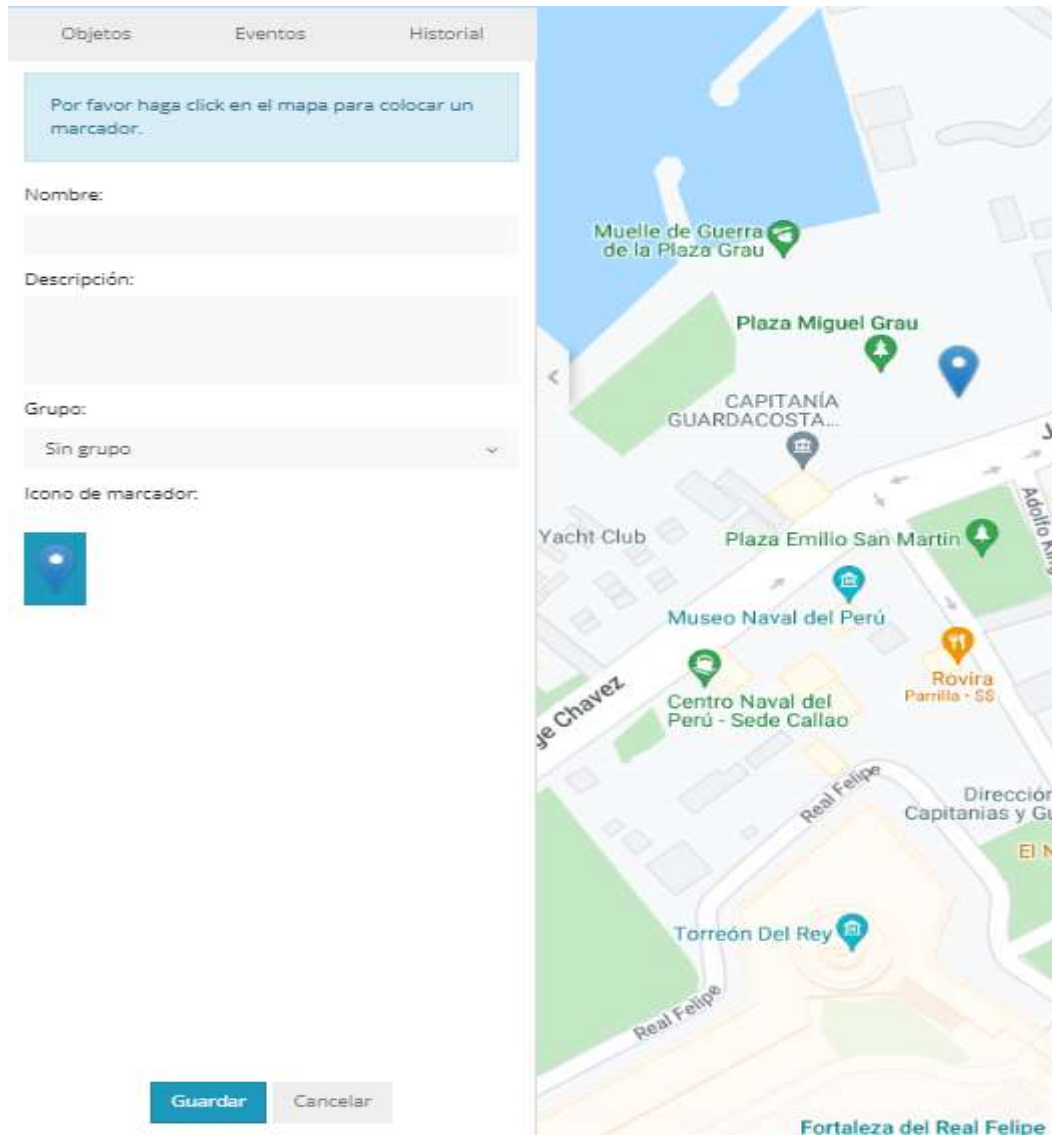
Objetos Eventos Historial

Por favor haga click en el mapa para colocar un marcador.

Nombre:

Descripción:

Grupo:

Sin grupo

Icono de marcador:

Guardar Cancelar

Muelle de Guerra de la Plaza Grau

Plaza Miguel Grau

CAPITANÍA GUARDACOSTA...

Yacht Club

Plaza Emilio San Martin

Adolfo Ki

Museo Naval del Perú

Rovira
Parrilla - S$

ge Chavez

Centro Naval del Perú - Sede Callao

Real Felipe

Direcció
Capitanias y G

El N

Torreón Del Rey

Real Felipe

Fortaleza del Real Felipe